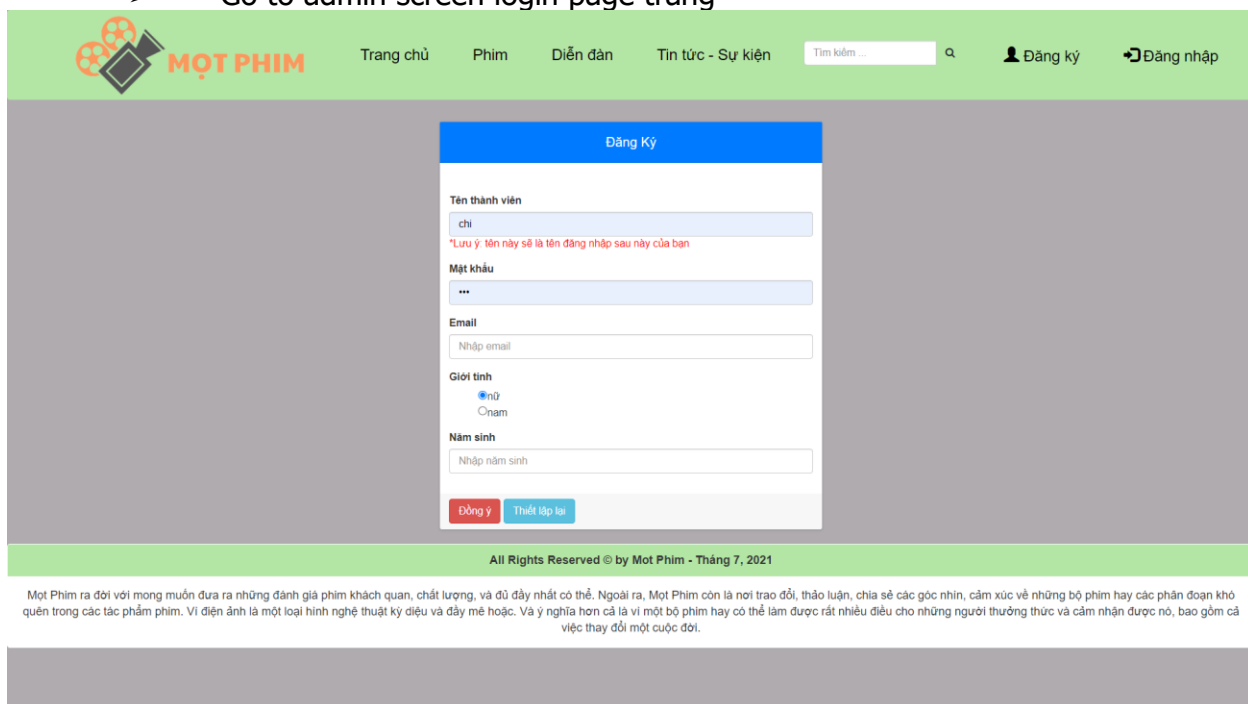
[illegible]

MỌT PHIM

Trang chủ Phim Diễn đàn Tin tức - Sự kiện

Tìm kiếm ...

Đăng ký Đăng nhập

Đăng Ký

Tên thành viên

chi

*Lưu ý: tên này sẽ là tên đăng nhập sau này của bạn

Mật khẩu

•••

Email

Nhập email

Giới tính

nữ

nam

Năm sinh

Nhập năm sinh

Đồng ý Thiết lập lại

All Rights Reserved © by Mot Phim - Tháng 7, 2021

Mọt Phim ra đời với mong muốn đưa ra những đánh giá phim khách quan, chất lượng, và đủ đầy nhất có thể. Ngoài ra, Mọt Phim còn là nơi trao đổi, thảo luận, chia sẻ các góc nhìn, cảm xúc về những bộ phim hay các phân đoạn khó quên trong các tác phẩm phim. Vì điện ảnh là một loại hình nghệ thuật kỳ diệu và đầy mê hoặc. Và ý nghĩa hơn cả là vì một bộ phim hay có thể làm được rất nhiều điều cho những người thưởng thức và cảm nhận được nó, bao gồm cả việc thay đổi một cuộc đời.